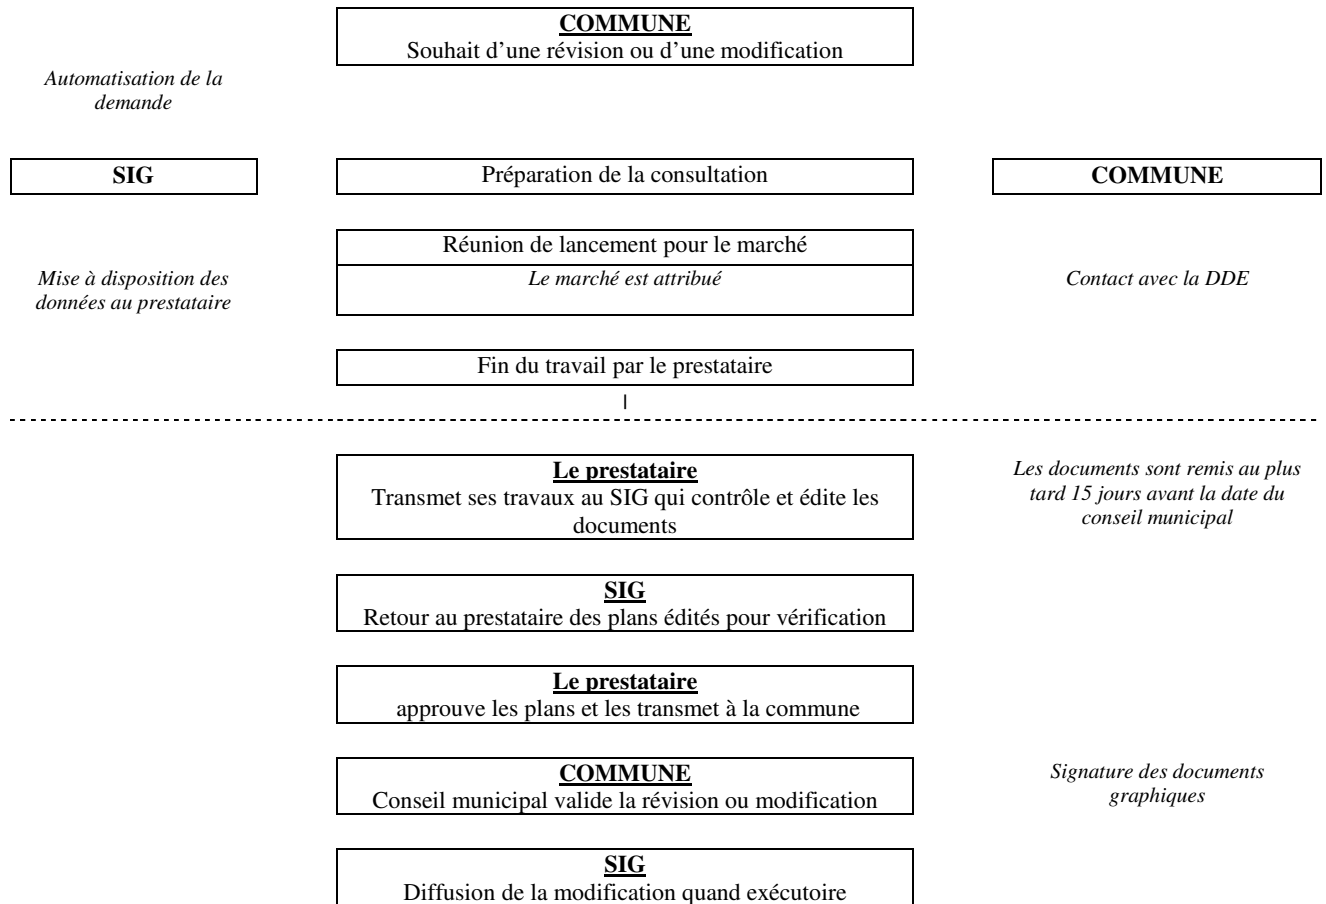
COMMUNE
Souhait d'une révision ou d'une modification

Automatisation de la demande

SIG

Préparation de la consultation

COMMUNE

Réunion de lancement pour le marché
Le marché est attribué

Mise à disposition des données au prestataire

Contact avec la DDE

Fin du travail par le prestataire

Le prestataire
Transmet ses travaux au SIG qui contrôle et édite les documents

Les documents sont remis au plus tard 15 jours avant la date du conseil municipal

SIG
Retour au prestataire des plans édités pour vérification

Le prestataire
approuve les plans et les transmet à la commune

COMMUNE
Conseil municipal valide la révision ou modification

Signature des documents graphiques

SIG
Diffusion de la modification quand exécutoire